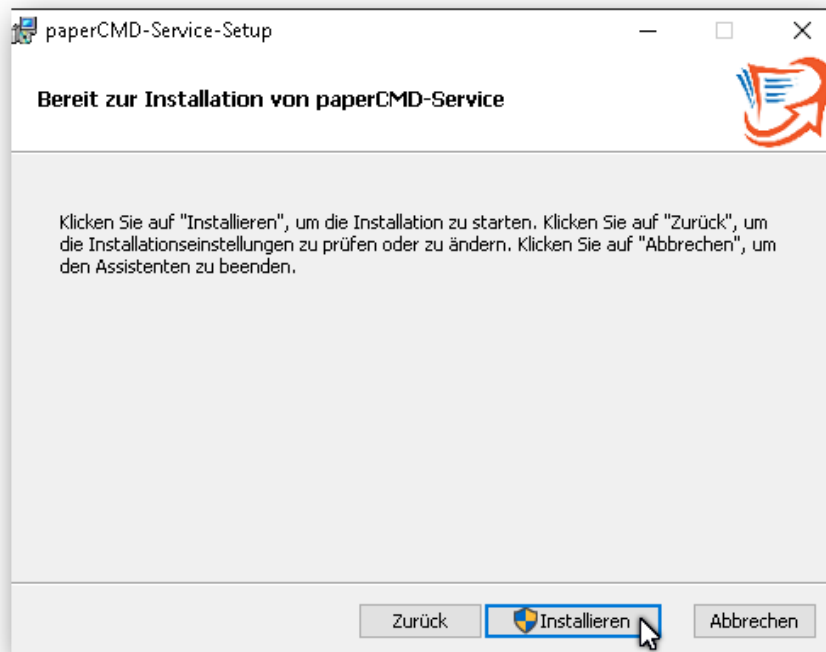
paperCMD-Service-Setup

Bereit zur Installation von paperCMD-Service

Klicken Sie auf "Installieren", um die Installation zu starten. Klicken Sie auf "Zurück", um die Installationseinstellungen zu prüfen oder zu ändern. Klicken Sie auf "Abbrechen", um den Assistenten zu beenden.

Zurück Installieren Abbrechen